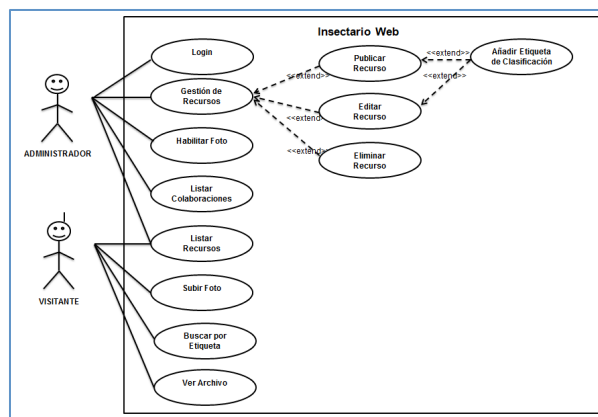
Insectario Web

ADMINISTRADOR

VISITANTE

Login

Gestión de Recursos

Habilitar Foto

Listar Colaboraciones

Listar Recursos

Subir Foto

Buscar por Etiqueta

Ver Archivo

Publicar Recurso

Editar Recurso

Eliminar Recurso

Añadir Etiqueta de Clasificación

<<extend>>

<<extend>>

<<extend>>

<<extend>>

<<extend>>

<<extend>>